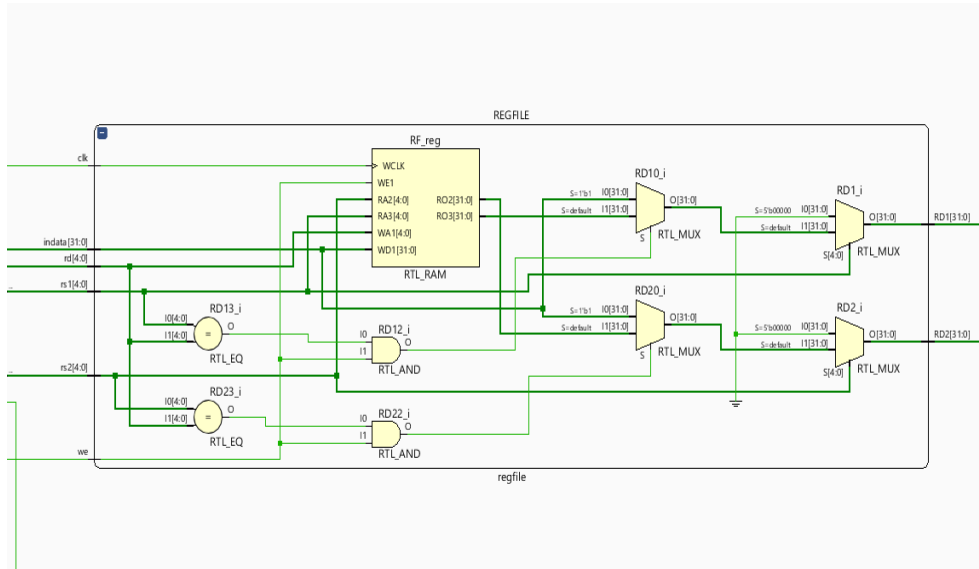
REGFILE

RF_reg
WCLK
WE1
RA2[4:0]
RA3[4:0]
WA1[4:0]
WD1[31:0]
RO2[31:0]
RO3[31:0]
RTL_RAM

clk
indata[31:0]
rd[4:0]
rs1[4:0]
rs2[4:0]
we

RD13_i
I0[4:0]
I1[4:0]
=
O
RTL_EQ

RD23_i
I0[4:0]
I1[4:0]
=
O
RTL_EQ

RD12_i
I0
I1
O
RTL_AND

RD22_i
I0
I1
O
RTL_AND

RD10_i
S=1'b1
S=default
I0[31:0]
I1[31:0]
O[31:0]
S
RTL_MUX

RD20_i
S=1'b1
S=default
I0[31:0]
I1[31:0]
O[31:0]
S
RTL_MUX

RD1_i
S=5'b00000
S=default
I0[31:0]
I1[31:0]
O[31:0]
S[4:0]
RTL_MUX

RD2_i
S=5'b00000
S=default
I0[31:0]
I1[31:0]
O[31:0]
S[4:0]
RTL_MUX

RD1[31:0]
RD2[31:0]

regfile